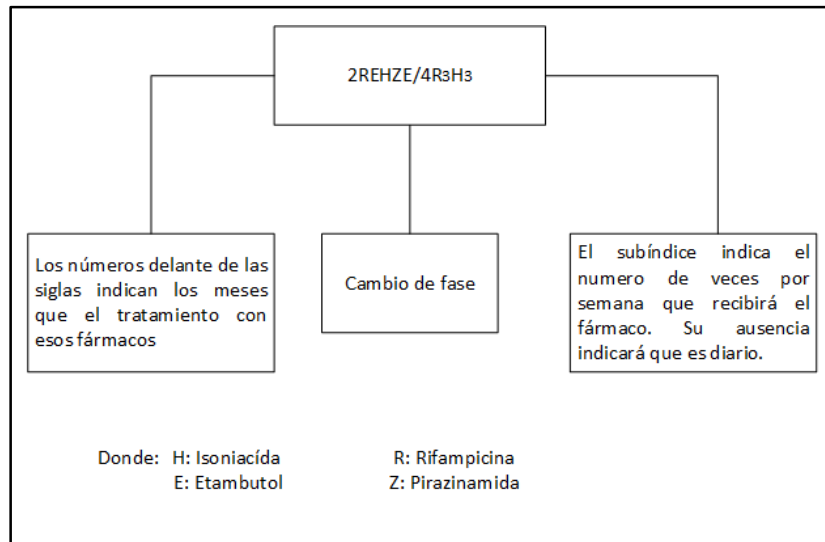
2REHZE/4$R_3H_3$

Los números delante de las siglas indican los meses que el tratamiento con esos fármacos

Cambio de fase

El subíndice indica el numero de veces por semana que recibirá el fármaco. Su ausencia indicará que es diario.

Donde: H: Isoniacída
E: Etambutol

R: Rifampicina
Z: Pirazinamida